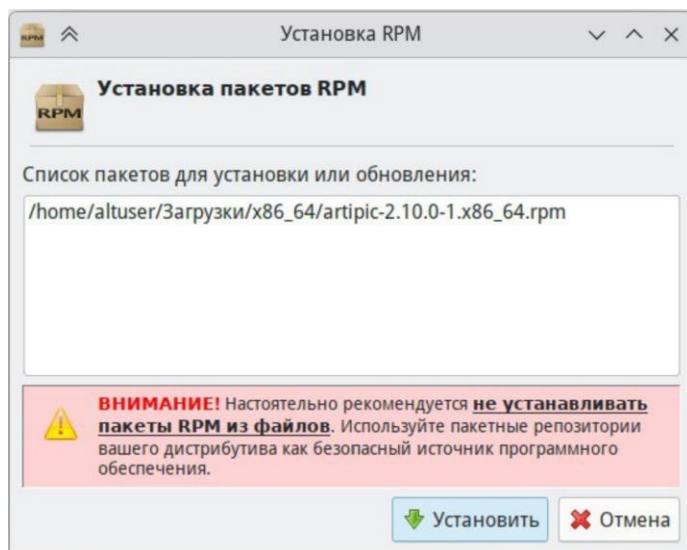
RPM

Установка RPM

RPM

Установка пакетов RPM

Список пакетов для установки или обновления:

/home/altuser/Загрузки/x86_64/artipic-2.10.0-1.x86_64.rpm

ВНИМАНИЕ! Настоятельно рекомендуется не устанавливать пакеты RPM из файлов. Используйте пакетные репозитории вашего дистрибутива как безопасный источник программного обеспечения.

Установить

Отмена